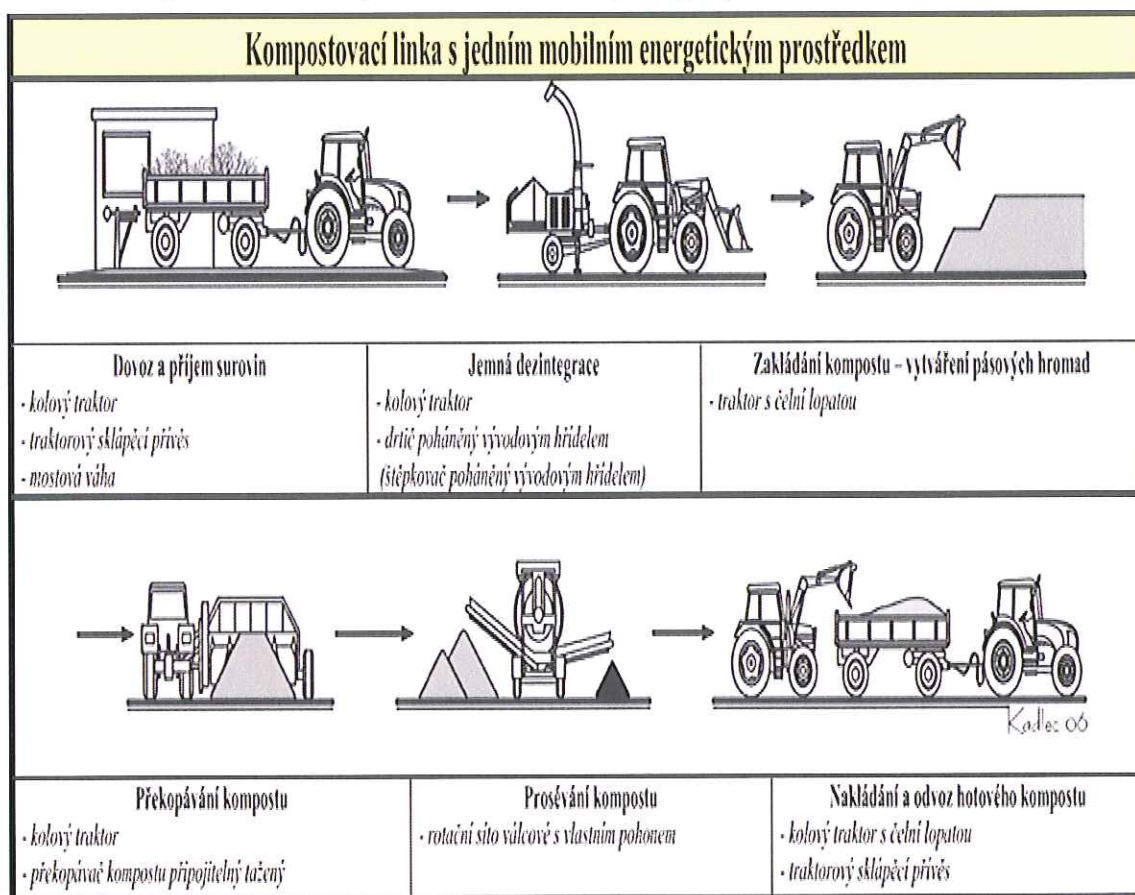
Kompostovací linka s jedním mobilním energetickým prostředkem

| Dovoz a příjem surovin | Jemná dezintegrace | Zakládání kompostu – vytváření pásových hromad |
|---|---|---|
| - kolový traktor<br>- traktorový sklápěcí přívěs<br>- mostová váha | - kolový traktor<br>- drtič poháněný vývodovým hřídelem<br>(štěpkovač poháněný vývodovým hřídelem) | - traktor s čelní lopatou |

Kadlec 06

| Překopávání kompostu | Prosévání kompostu | Nakládání a odvoz hotového kompostu |
|---|---|---|
| - kolový traktor<br>- překopávač kompostu připojitelný tažený | - rotační síto válcové s vlastním pohonem | - kolový traktor s čelní lopatou<br>- traktorový sklápěcí přívěs |